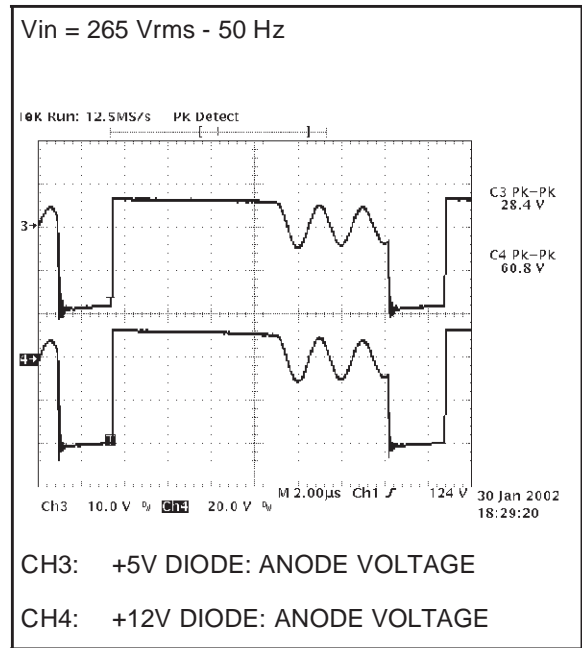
Vin = 265 Vrms - 50 Hz

Tek Run: 12.5MS/s Pk Detect

C3 Pk-Pk 28.4 V

C4 Pk-Pk 60.8 V

3→

4→

Ch3 10.0 V Ch4 20.0 V M 2.00µs Ch1 ƒ 124 V 30 Jan 2002 18:29:20

CH3: +5V DIODE: ANODE VOLTAGE

CH4: +12V DIODE: ANODE VOLTAGE